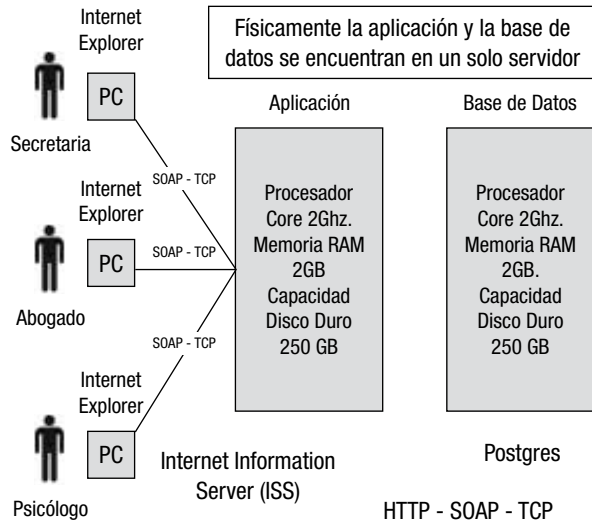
Físicamente la aplicación y la base de datos se encuentran en un solo servidor

Internet Explorer

PC

Secretaria

Internet Explorer

PC

Abogado

Internet Explorer

PC

Psicólogo

SOAP - TCP

SOAP - TCP

SOAP - TCP

Aplicación

Procesador Core 2Ghz. Memoria RAM 2GB Capacidad Disco Duro 250 GB

Internet Information Server (ISS)

Base de Datos

Procesador Core 2Ghz. Memoria RAM 2GB. Capacidad Disco Duro 250 GB

Postgres

HTTP - SOAP - TCP